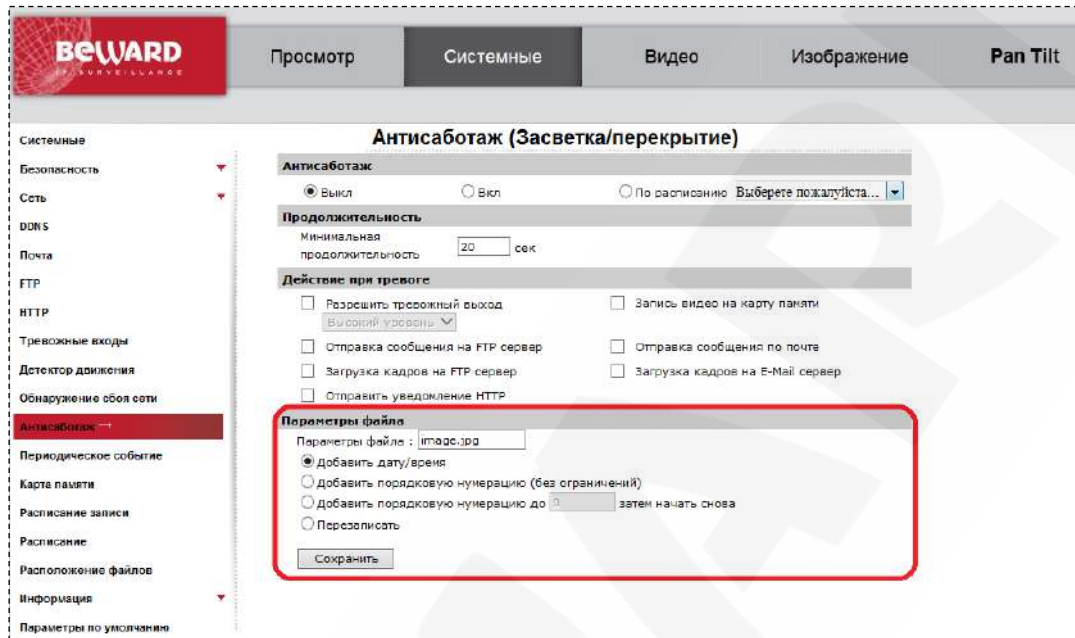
BEWARD IP SURVEILLANCE

Просмотр | Системные | Видео | Изображение | Pan Tilt

Системные
Безопасность
Сеть
DDNS
Почта
FTP
HTTP
Тревожные входы
Детектор движения
Обнаружение сбоя сети
Антисаботаж
Периодическое событие
Карта памяти
Расписание записи
Расписание
Расположение файлов
Информация
Параметры по умолчанию

Антисаботаж (Засветка/перекрытие)

Антисаботаж
Выкл
Вкл
По расписанию Выберете пожалуйста...

Продолжительность
Минимальная продолжительность 20 сек

Действие при тревоге
Разрешить тревожный выход
Высокий уровень
Запись видео на карту памяти
Отправка сообщения на FTP сервер
Отправка сообщения по почте
Загрузка кадров на FTP сервер
Загрузка кадров на E-Mail сервер
Отправить уведомление HTTP

Параметры файла
Параметры файла : image.jpg
Добавить дату/время
Добавить порядковую нумерацию (без ограничений)
Добавить порядковую нумерацию до 0 затем начать снова
Перезаписать
Сохранить